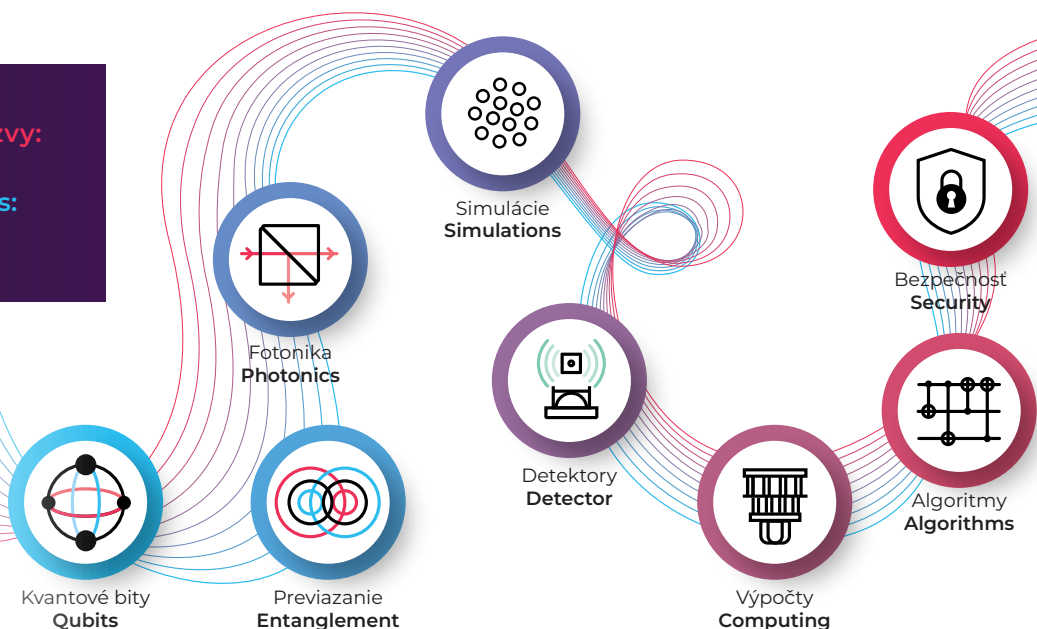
zvy:

s:

Simulácie
**Simulations**

Fotonika
**Photonics**

Bezpečnosť
**Security**

Detektory
**Detector**

Algoritmy
**Algorithms**

Kvantové bity
**Qubits**

Previazanie
**Entanglement**

Výpočty
**Computing**